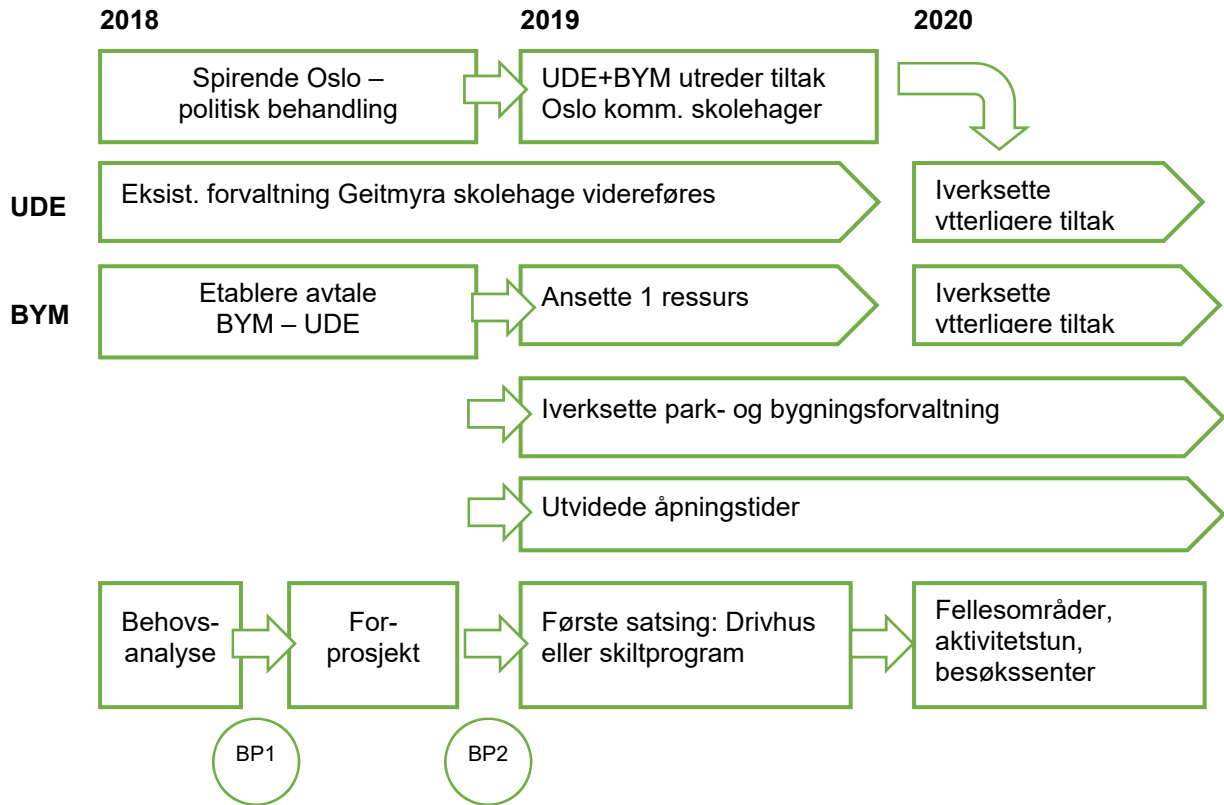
2018

2019

2020

Spirende Oslo – politisk behandling

UDE+BYM utreder tiltak Oslo komm. skolehager

UDE

Eksist. forvaltning Geitmyra skolehage videreføres

Iverksette ytterligere tiltak

BYM

Etablere avtale BYM – UDE

Ansette 1 ressurs

Iverksette ytterligere tiltak

Iverksette park- og bygningsforvaltning

Utvidede åpningstider

Behovs-analyse

For-prosjekt

Første satsing: Drivhus eller skiltprogram

Fellesområder, aktivitetstun, besøkssenter

BP1

BP2